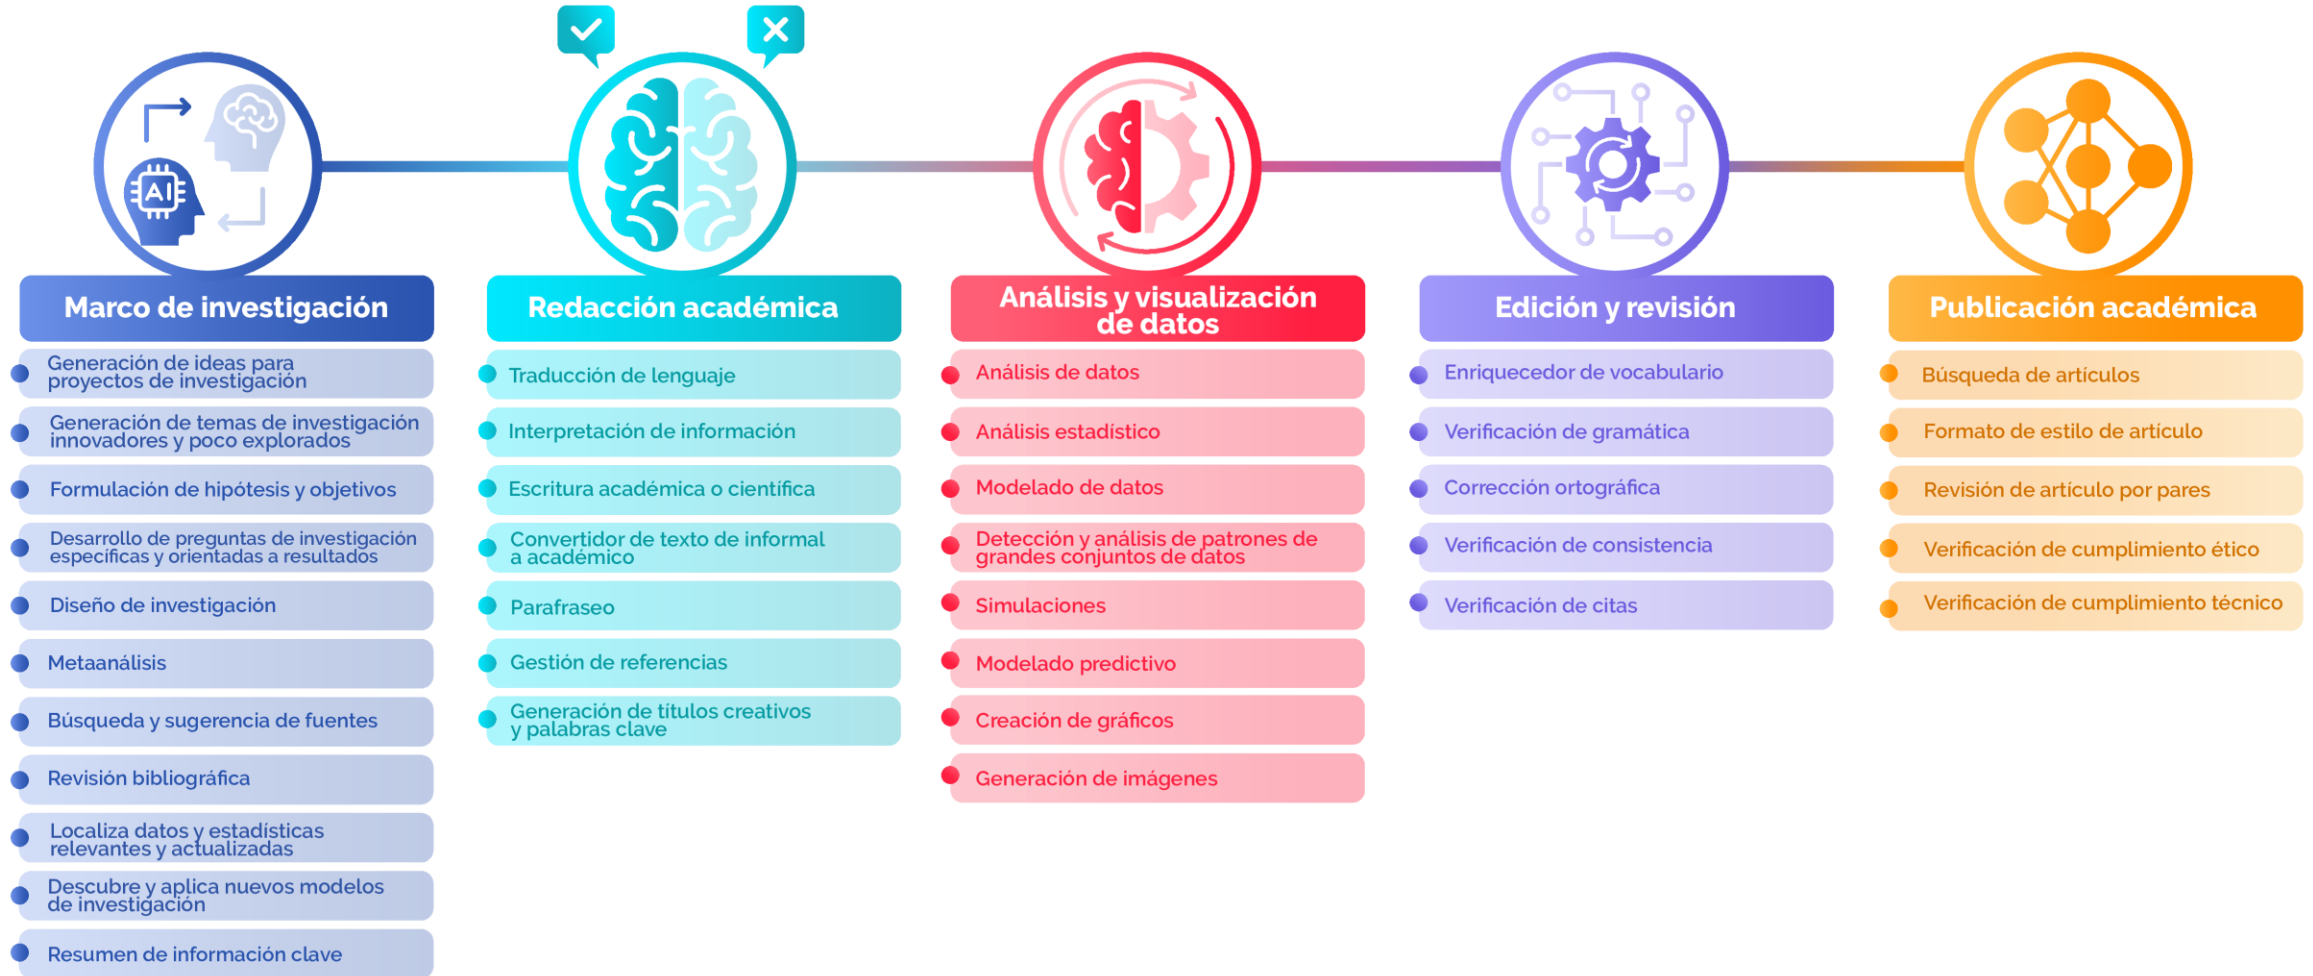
AI

Marco de investigación

Generación de ideas para proyectos de investigación

Generación de temas de investigación innovadores y poco explorados

Formulación de hipótesis y objetivos

Desarrollo de preguntas de investigación específicas y orientadas a resultados

Diseño de investigación

Metaanálisis

Búsqueda y sugerencia de fuentes

Revisión bibliográfica

Localiza datos y estadísticas relevantes y actualizadas

Descubre y aplica nuevos modelos de investigación

Resumen de información clave

Redacción académica

Traducción de lenguaje

Interpretación de información

Escritura académica o científica

Convertidor de texto de informal a académico

Parafraseo

Gestión de referencias

Generación de títulos creativos y palabras clave

Análisis y visualización de datos

Análisis de datos

Análisis estadístico

Modelado de datos

Detección y análisis de patrones de grandes conjuntos de datos

Simulaciones

Modelado predictivo

Creación de gráficos

Generación de imágenes

Edición y revisión

Enriquecedor de vocabulario

Verificación de gramática

Corrección ortográfica

Verificación de consistencia

Verificación de citas

Publicación académica

Búsqueda de artículos

Formato de estilo de artículo

Revisión de artículo por pares

Verificación de cumplimiento ético

Verificación de cumplimiento técnico